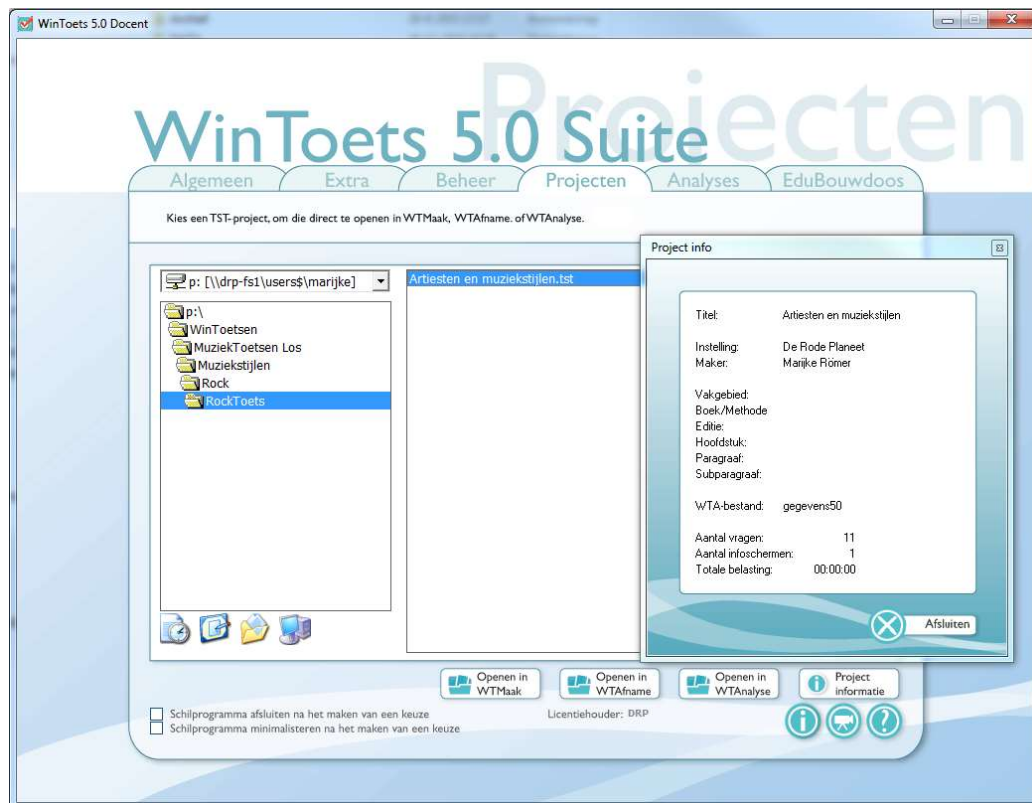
WinToets 5.0 Docent

WinToets 5.0 Suite

Projecten

Algemeen
Extra
Beheer
Projecten
Analyses
EduBouwdoos

Kies een TST-project, om die direct te openen in WTMaak, WTAfname. of WTAnalyse.

p: [\\drp-fs1\users$\marijke]

p:\
WinToetsen
MuziekToetsen Los
Muziekstijlen
Rock
RockToets

Artiesten en muziekstijlen.tst

Project info

| | |
|---|---|
| Titel: | Artiesten en muziekstijlen |
| Instelling: | De Rode Planeet |
| Maker: | Marijke Römer |
| Vakgebied: | |
| Boek/Methode | |
| Editie: | |
| Hoofdstuk: | |
| Paragraaf: | |
| Subparagraaf: | |
| WTA-bestand: | gegevens50 |
| Aantal vragen: | 11 |
| Aantal infoschermen: | 1 |
| Totale belasting: | 00:00:00 |

Afsluiten

Openen in WTMaak
Openen in WTAfname
Openen in WTAnalyse
Project informatie

Schilprogramma afsluiten na het maken van een keuze
Schilprogramma minimalisteren na het maken van een keuze

Licentiehouder: DRP